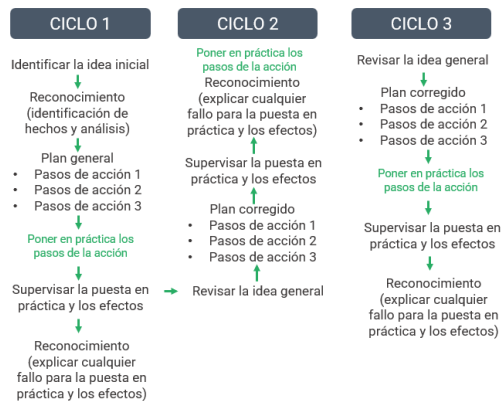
CICLO 1

Identificar la idea inicial

Reconocimiento (identificación de hechos y análisis)

Plan general
• Pasos de acción 1
• Pasos de acción 2
• Pasos de acción 3

Poner en práctica los pasos de la acción

Supervisar la puesta en práctica y los efectos

Reconocimiento (explicar cualquier fallo para la puesta en práctica y los efectos)

CICLO 2

Poner en práctica los pasos de la acción

Reconocimiento (explicar cualquier fallo para la puesta en práctica y los efectos)

Supervisar la puesta en práctica y los efectos

Plan corregido
• Pasos de acción 1
• Pasos de acción 2
• Pasos de acción 3

Revisar la idea general

CICLO 3

Revisar la idea general

Plan corregido
• Pasos de acción 1
• Pasos de acción 2
• Pasos de acción 3

Poner en práctica los pasos de la acción

Supervisar la puesta en práctica y los efectos

Reconocimiento (explicar cualquier fallo para la puesta en práctica y los efectos)